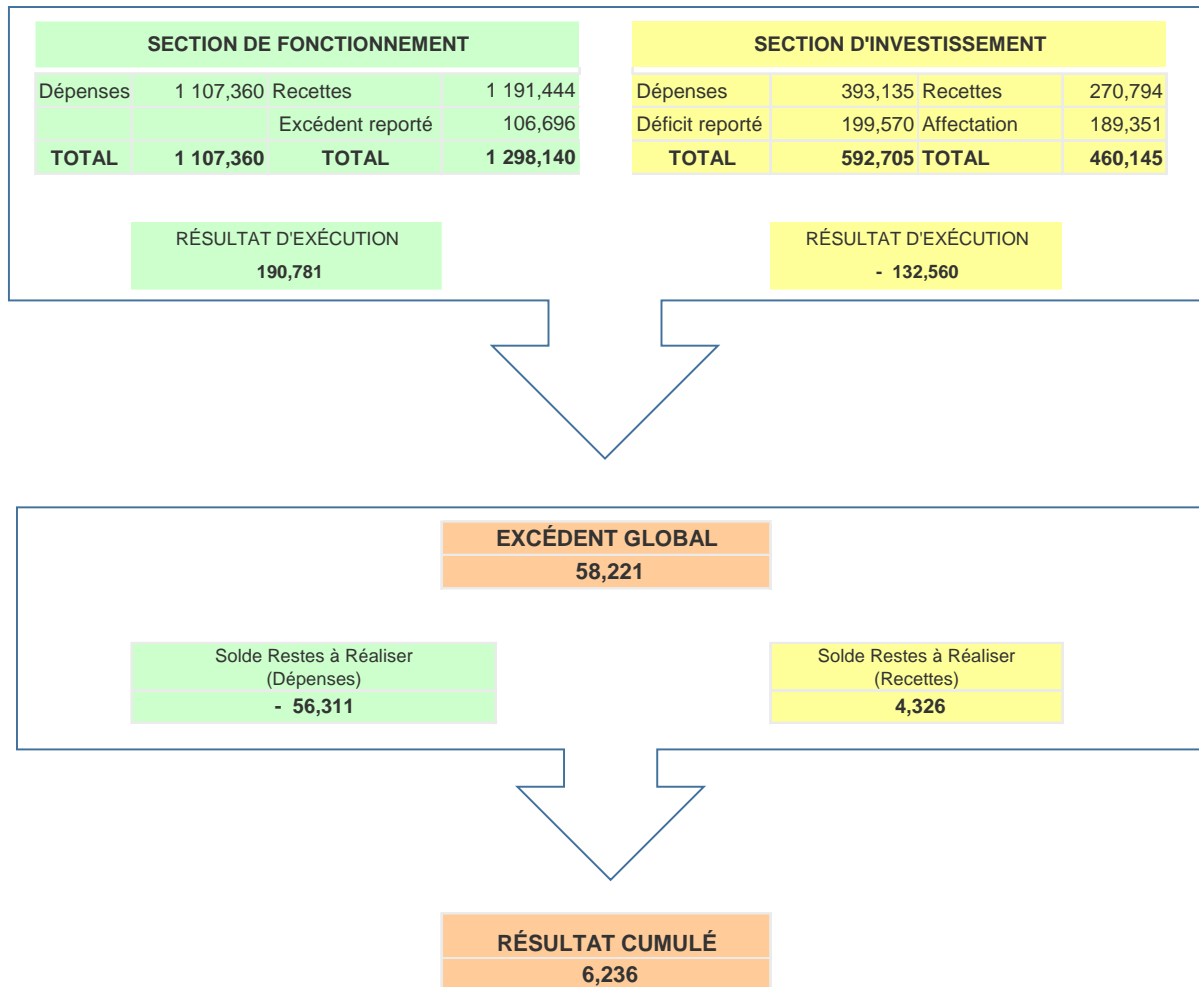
SECTION DE FONCTIONNEMENT

| Dépenses | 1 107,360 | Recettes | 1 191,444 |
|---|---|---|---|
| | | Excédent reporté | 106,696 |
| TOTAL | 1 107,360 | TOTAL | 1 298,140 |

SECTION D'INVESTISSEMENT

| Dépenses | 393,135 | Recettes | 270,794 |
|---|---|---|---|
| Déficit reporté | 199,570 | Affectation | 189,351 |
| TOTAL | 592,705 | TOTAL | 460,145 |

RÉSULTAT D'EXÉCUTION
190,781

RÉSULTAT D'EXÉCUTION
- 132,560

EXCÉDENT GLOBAL
58,221

Solde Restes à Réaliser (Dépenses)
- 56,311

Solde Restes à Réaliser (Recettes)
4,326

RÉSULTAT CUMULÉ
6,236